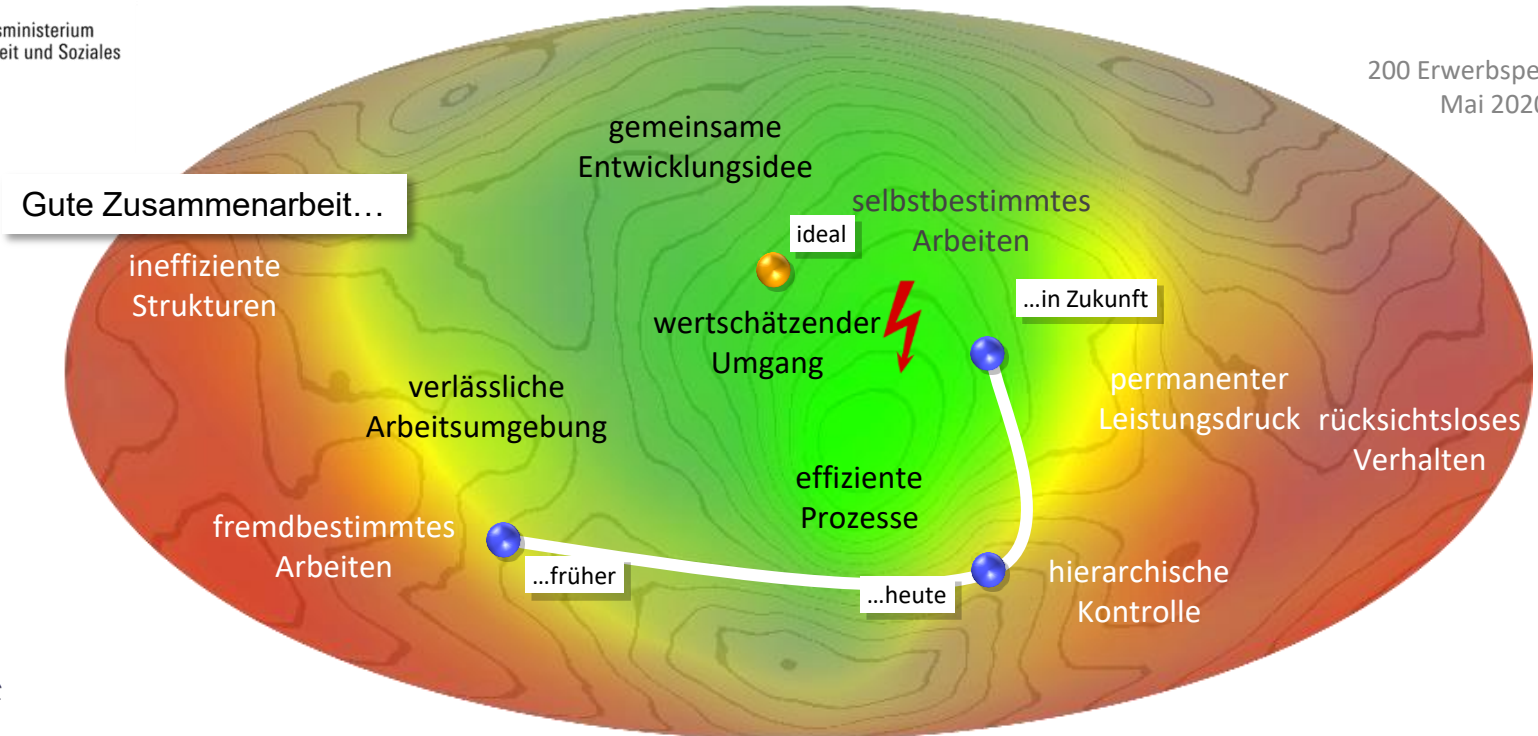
sministerium
eit und Soziales

200 Erwerbspe
Mai 2020

Gute Zusammenarbeit…

gemeinsame Entwicklungsidee

selbstbestimmtes Arbeiten

ideal

ineffiziente Strukturen

…in Zukunft

wertschätzender Umgang

verlässliche Arbeitsumgebung

permanenter Leistungsdruck

rücksichtsloses Verhalten

effiziente Prozesse

fremdbestimmtes Arbeiten

…früher

…heute

hierarchische Kontrolle